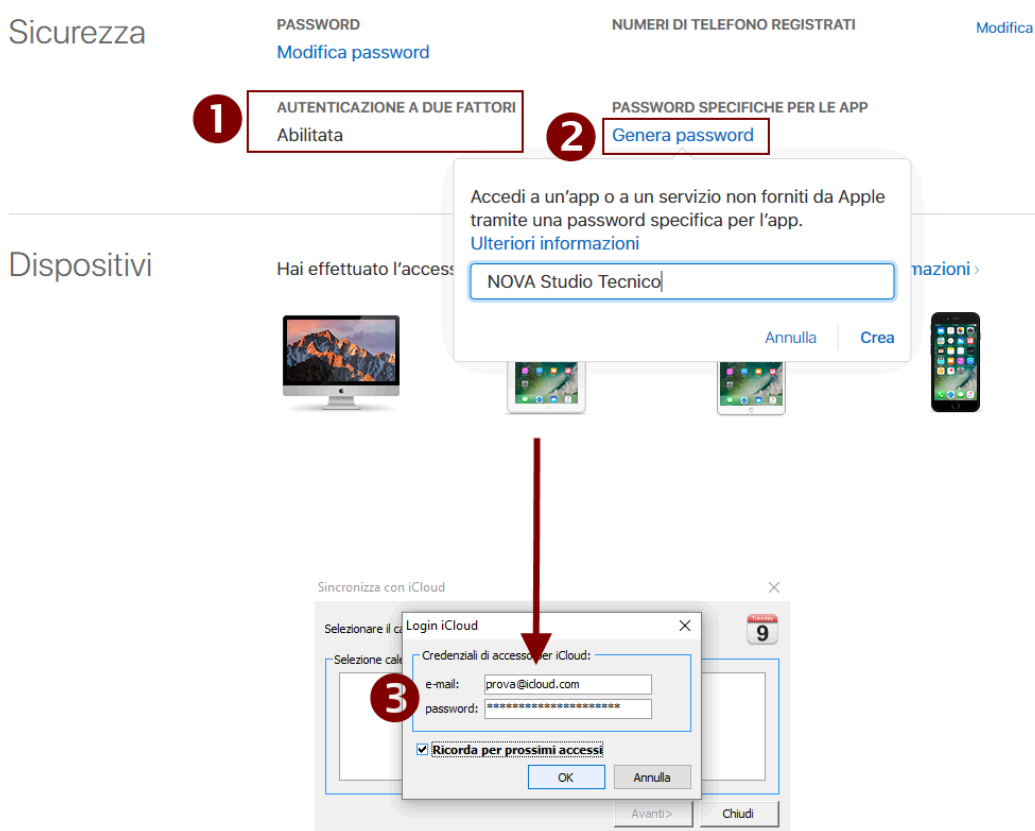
Sicurezza

PASSWORD
Modifica password

NUMERI DI TELEFONO REGISTRATI

Modifica

1
AUTENTICAZIONE A DUE FATTORI
Abilitata

PASSWORD SPECIFICHE PER LE APP
2
Genera password

Accedi a un'app o a un servizio non forniti da Apple tramite una password specifica per l'app.
Ulteriori informazioni

NOVA Studio Tecnico

Annulla Crea

Dispositivi

Hai effettuato l'access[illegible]

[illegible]mazioni ›

Sincronizza con iCloud

Selezionare il ca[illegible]

Selezione cal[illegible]

Tuesday
9

Login iCloud

Credenziali di accesso per iCloud:

3
e-mail: prova@icloud.com
password: ********************

Ricorda per prossimi accessi

OK Annulla

Avanti> Chiudi